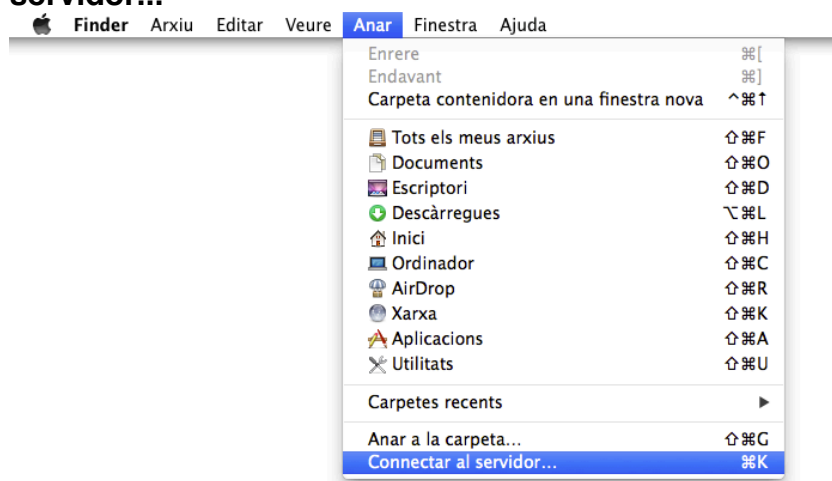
servidor...

Finder Arxiu Editar Veure Anar Finestra Ajuda

Enrere ⌘[
Endavant ⌘]
Carpeta contenidora en una finestra nova ^⌘↑

Tots els meus arxius ⇧⌘F
Documents ⇧⌘O
Escriptori ⇧⌘D
Descàrregues ⌥⌘L
Inici ⇧⌘H
Ordinador ⇧⌘C
AirDrop ⇧⌘R
Xarxa ⇧⌘K
Aplicacions ⇧⌘A
Utilitats ⇧⌘U

Carpetes recents ▶

Anar a la carpeta... ⇧⌘G
Connectar al servidor... ⌘K